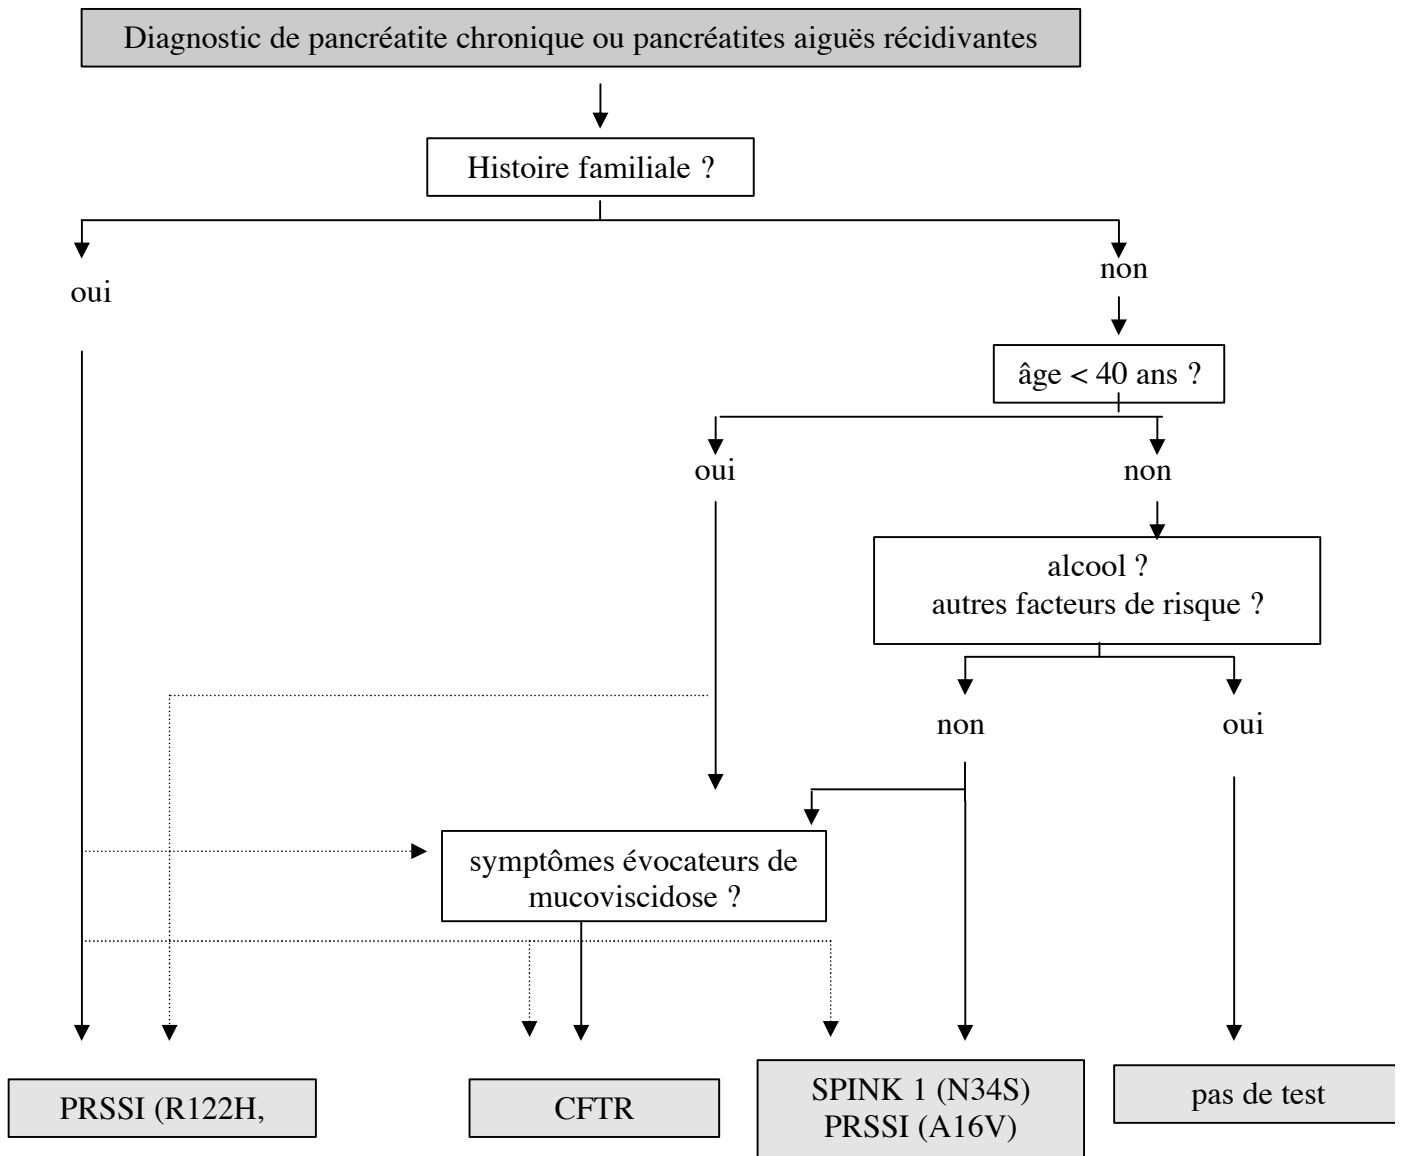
Diagnostic de pancréatite chronique ou pancréatites aiguës récidivantes

Histoire familiale ?

oui

non

âge < 40 ans ?

oui

non

alcool ?
autres facteurs de risque ?

non

oui

symptômes évocateurs de mucoviscidose ?

PRSSI (R122H,

CFTR

SPINK 1 (N34S)
PRSSI (A16V)

pas de test